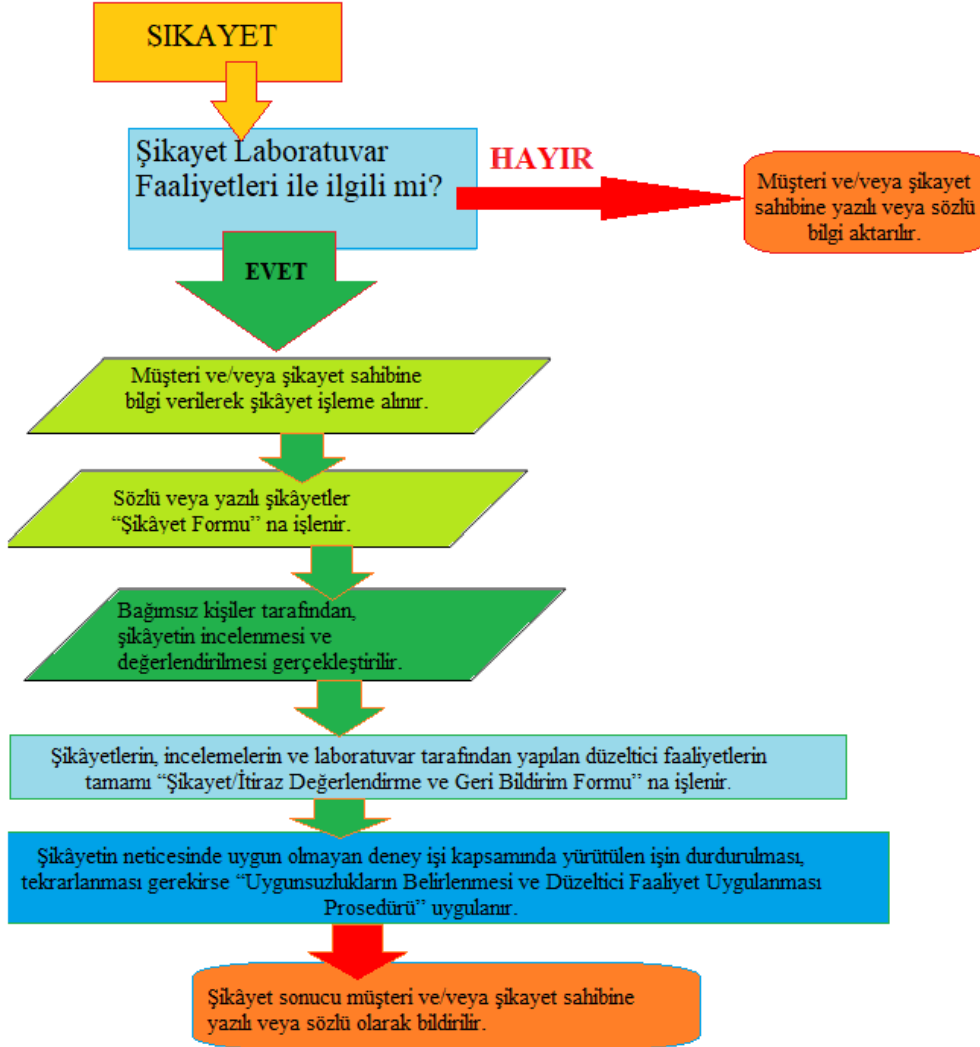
SIKAYET

Şikayet Laboratuvar Faaliyetleri ile ilgili mi?

HAYIR

Müşteri ve/veya şikayet sahibine yazılı veya sözlü bilgi aktarılır.

EVET

Müşteri ve/veya şikayet sahibine bilgi verilerek şikâyet işleme alınır.

Sözlü veya yazılı şikâyetler "Şikâyet Formu" na işlenir.

Bağımsız kişiler tarafından, şikâyetin incelenmesi ve değerlendirilmesi gerçekleştirilir.

Şikâyetlerin, incelemelerin ve laboratuvar tarafından yapılan düzeltici faaliyetlerin tamamı "Şikayet/İtiraz Değerlendirme ve Geri Bildirim Formu" na işlenir.

Şikâyetin neticesinde uygun olmayan deney işi kapsamında yürütülen işin durdurulması, tekrarlanması gerekirse "Uygunsuzlukların Belirlenmesi ve Düzeltici Faaliyet Uygulanması Prosedürü" uygulanır.

Şikâyet sonucu müşteri ve/veya şikayet sahibine yazılı veya sözlü olarak bildirilir.